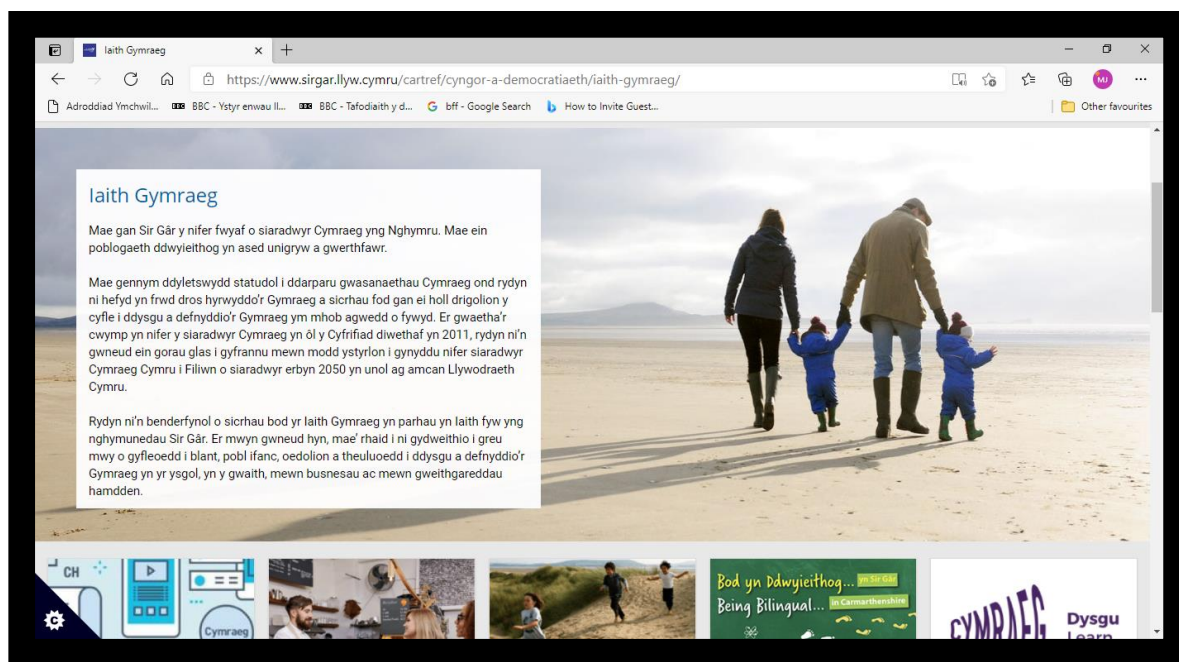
Iaith Gymraeg ×

https://www.sirgar.llyw.cymru/cartref/cyngor-a-democratiaeth/iaith-gymraeg/

MJ

Adroddiad Ymchwil... BBC - Ystyr enwau ll... BBC - Tafodiaith y d... bff - Google Search How to Invite Guest... Other favourites

Iaith Gymraeg

Mae gan Sir Gâr y nifer fwyaf o siaradwyr Cymraeg yng Nghymru. Mae ein poblogaeth ddwyieithog yn ased unigryw a gwerthfawr.

Mae gennym ddyletswydd statudol i ddarparu gwasanaethau Cymraeg ond rydyn ni hefyd yn frwd dros hyrwyddo'r Gymraeg a sicrhau fod gan ei holl drigolion y cyfle i ddysgu a defnyddio'r Gymraeg ym mhob agwedd o fywyd. Er gwaetha'r cwymp yn nifer y siaradwyr Cymraeg yn ôl y Cyfrifiad diwethaf yn 2011, rydyn ni'n gwneud ein gorau glas i gyfrannu mewn modd ystyrlon i gynyddu nifer siaradwyr Cymraeg Cymru i Filiwn o siaradwyr erbyn 2050 yn unol ag amcan Llywodraeth Cymru.

Rydyn ni'n benderfynol o sicrhau bod yr Iaith Gymraeg yn parhau yn Iaith fyw yng nghymunedau Sir Gâr. Er mwyn gwneud hyn, mae' rhaid i ni gydweithio i greu mwy o gyfleoedd i blant, pobl ifanc, oedolion a theuluoedd i ddysgu a defnyddio'r Gymraeg yn yr ysgol, yn y gwaith, mewn busnesau ac mewn gweithgareddau hamdden.

CH

Cymraeg

Bod yn Ddwyieithog... yn Sir Gâr
Being Bilingual... in Carmarthenshire

CYMRAEG

Dysgu
Learn